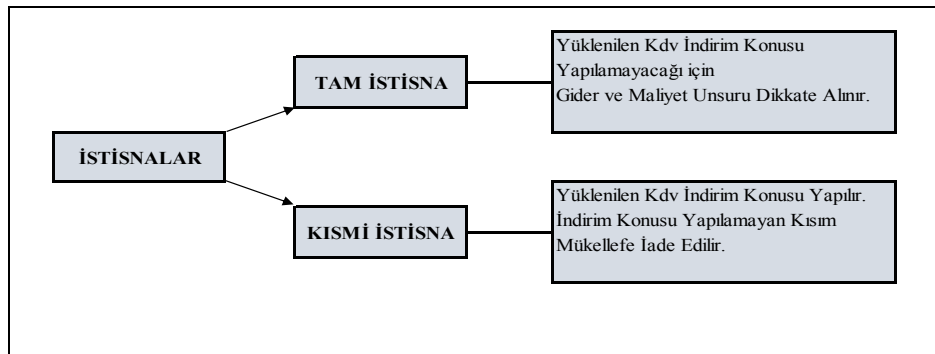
İSTİSNALAR

TAM İSTİSNA

Yüklenilen Kdv İndirim Konusu Yapılamayacağı için Gider ve Maliyet Unsuru Dikkate Alınır.

KISMİ İSTİSNA

Yüklenilen Kdv İndirim Konusu Yapılır. İndirim Konusu Yapılamayan Kısım Mükellefe İade Edilir.